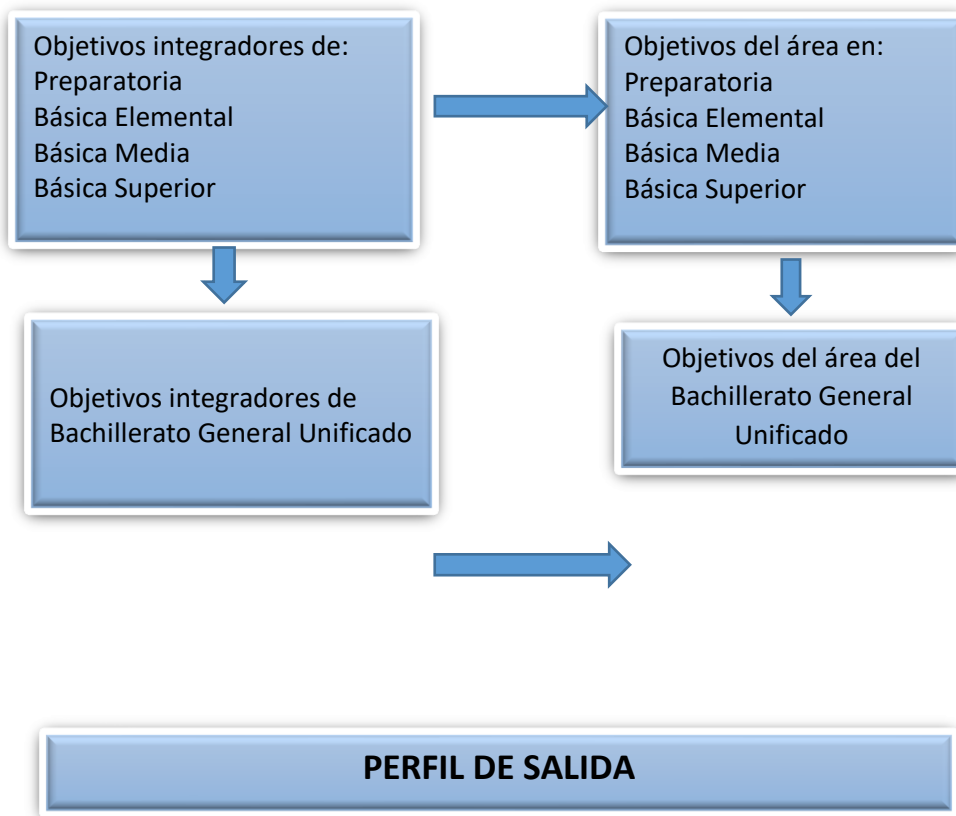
Objetivos integradores de:
Preparatoria
Básica Elemental
Básica Media
Básica Superior

Objetivos del área en:
Preparatoria
Básica Elemental
Básica Media
Básica Superior

Objetivos integradores de Bachillerato General Unificado

Objetivos del área del Bachillerato General Unificado

PERFIL DE SALIDA